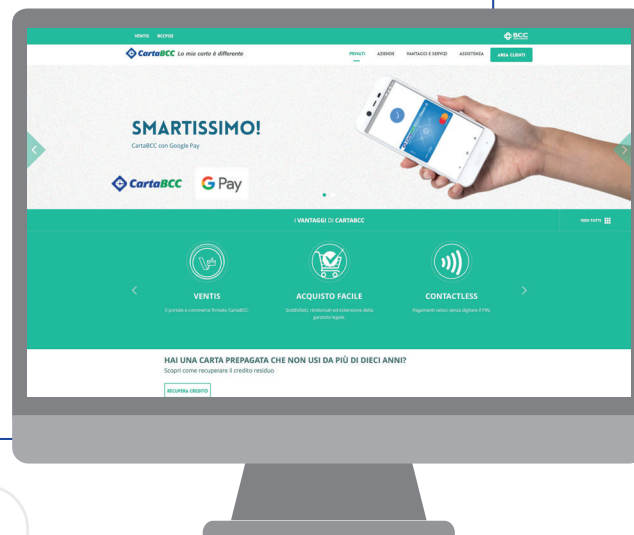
VENTIS BCCPOS

BCC

CartaBCC La mia carta è differente

PRIVATI AZIENDE VANTAGGI E SERVIZI ASSISTENZA AREA CLIENTI

SMARTISSIMO!

CartaBCC con Google Pay

CartaBCC G Pay

I VANTAGGI DI CARTABCC

VEDI TUTTI

VENTIS

Il portale e-commerce firmato CartaBCC

ACQUISTO FACILE

Soddisfatti, rimborsati ed estensione della garanzia legale.

CONTACTLESS

Pagamenti veloci senza digitare il PIN.

HAI UNA CARTA PREPAGATA CHE NON USI DA PIÙ DI DIECI ANNI?

Scopri come recuperare il credito residuo

RECUPERA CREDITO